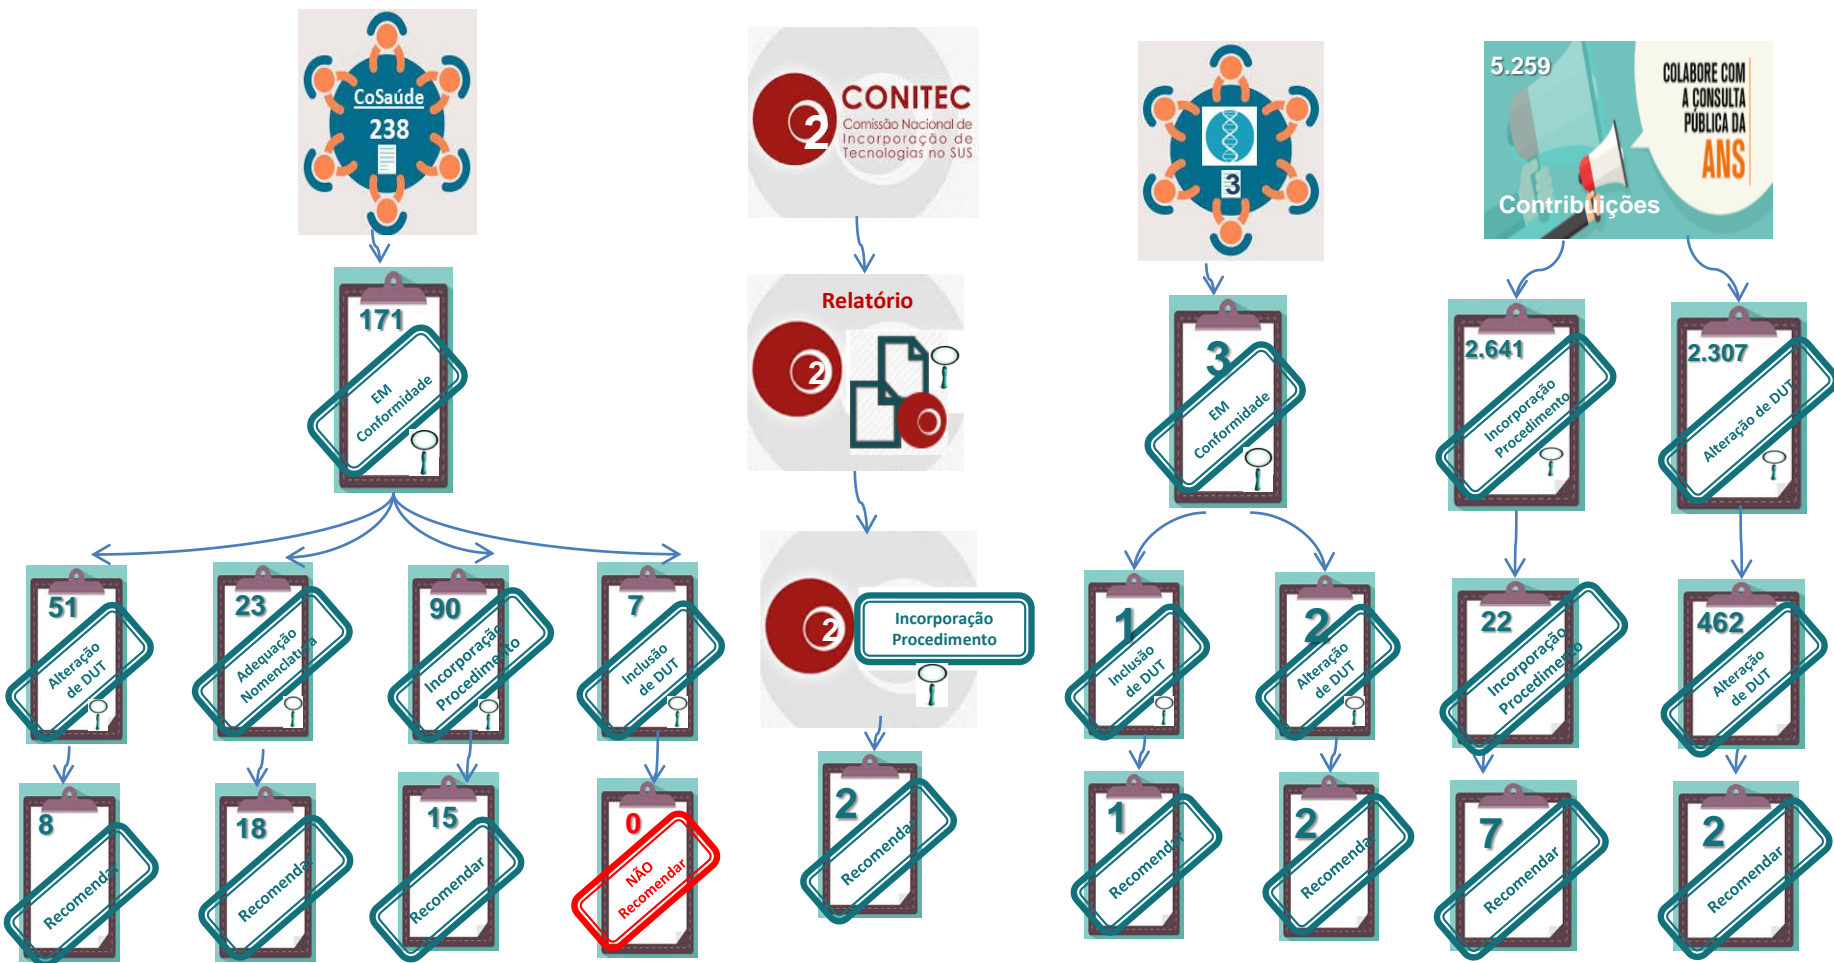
CoSaúde
238

CONITEC
Comissão Nacional de Incorporação de Tecnologias no SUS
2

3

5.259
COLABORE COM A CONSULTA PÚBLICA DA ANS
Contribuições

171
EM Conformidade

Relatório
2

3
EM Conformidade

2.641
Incorporação Procedimento

2.307
Alteração de DUT

51
Alteração de DUT

23
Adequação Nomenclatura

90
Incorporação Procedimento

7
Inclusão de DUT

2
Incorporação Procedimento

1
Inclusão de DUT

2
Alteração de DUT

22
Incorporação Procedimento

462
Alteração de DUT

8
Recomendar

18
Recomendar

15
Recomendar

0
NÃO Recomendar

2
Recomendar

1
Recomendar

2
Recomendar

7
Recomendar

2
Recomendar